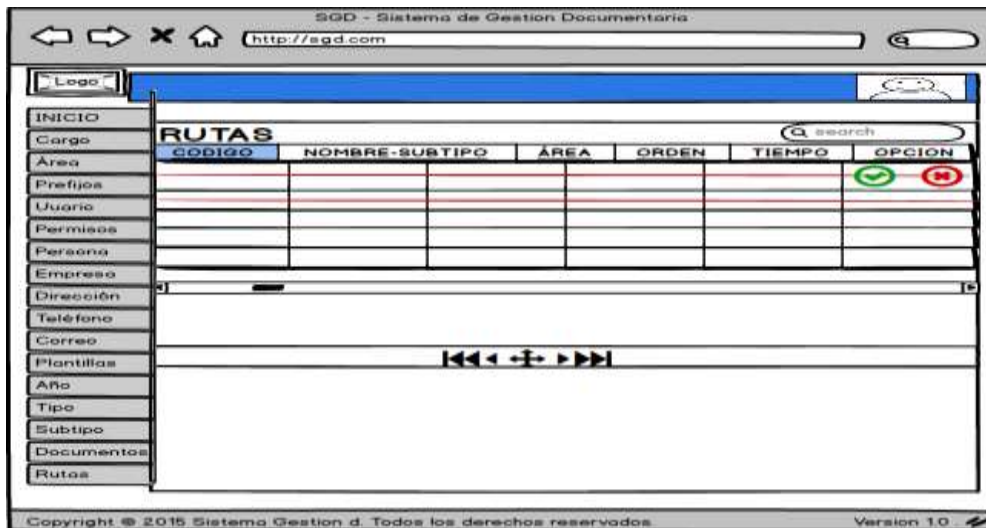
SGD - Sistema de Gestion Documentaria

http://sgd.com

Logo

INICIO
Cargo
Área
Prefijos
Uuario
Permisos
Persona
Empresa
Dirección
Teléfono
Correo
Plantillas
Año
Tipo
Subtipo
Documentos
Rutas

RUTAS

search

| CODIGO | NOMBRE-SUBTIPO | ÁREA | ORDEN | TIEMPO | OPCION |
|---|---|---|---|---|---|
| | | | | | |
| | | | | | |
| | | | | | |
| | | | | | |
| | | | | | |

Copyright © 2015 Sistema Gestion d. Todos los derechos reservados

Version 1.0